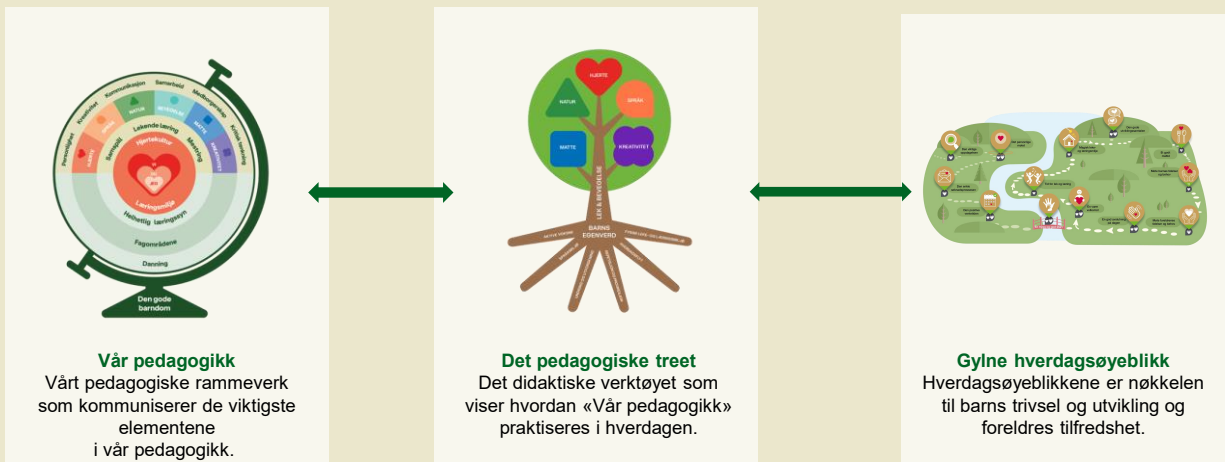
Personlighet
Kreativitet
Kommunikasjon
Samarbeid
Medborgerskap
Kritisk tenkning
HJERTE
SPRÅK
NATUR
BEVEGELSE
MATTE
KREATIVITET
Samspill
Lekende læring
Mestring
Hjertekultur
Læringsmiljø
Helhetlig læringssyn
Fagområdene
Danning
Den gode barndom

Vår pedagogikk
Vårt pedagogiske rammeverk som kommuniserer de viktigste elementene i vår pedagogikk.

HJERTE
NATUR
SPRÅK
MATTE
KREATIVITET
LEK & BEVEGELSE
BARNS EGENVERD

Det pedagogiske treet
Det didaktiske verktøyet som viser hvordan «Vår pedagogikk» praktiseres i hverdagen.

Gylne hverdagsøyeblikk
Hverdagsøyeblikkene er nøkkelen til barns trivsel og utvikling og foreldres tilfredshet.